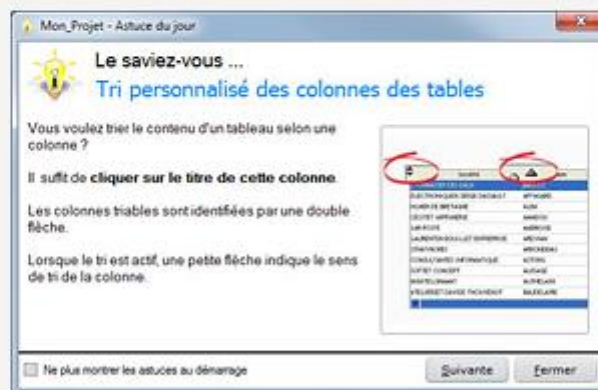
Mon_Projet - Astuce du jour

Le saviez-vous ...

Tri personnalisé des colonnes des tables

Vous voulez trier le contenu d'un tableau selon une colonne ?

Il suffit de cliquer sur le titre de cette colonne.

Les colonnes triables sont identifiées par une double flèche.

Lorsque le tri est actif, une petite flèche indique le sens de tri de la colonne.

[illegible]

Ne plus montrer les astuces au démarrage

Suivante

Fermer